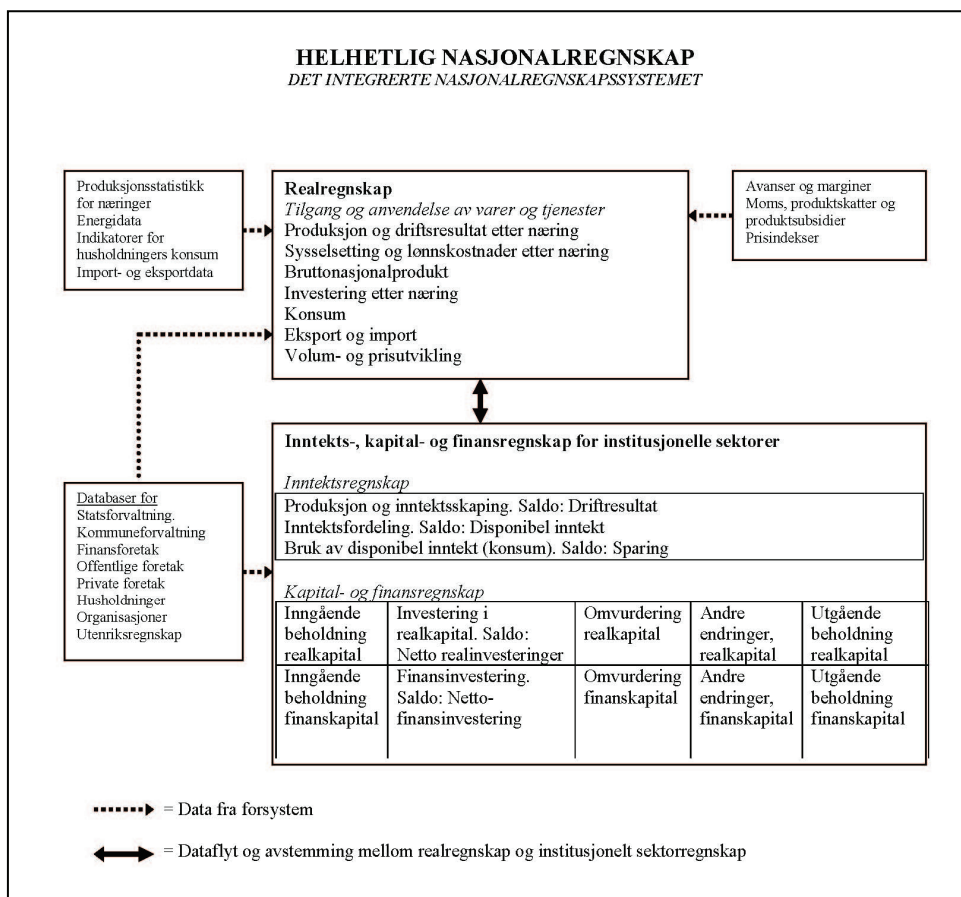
HELHETLIG NASJONALREGNSKAP
DET INTEGRERTE NASJONALREGNSKAPSSYSTEMET

Produksjonsstatistikk for næringer
Energidata
Indikatorer for husholdningers konsum
Import- og eksportdata

Realregnskap
Tilgang og anvendelse av varer og tjenester
Produksjon og driftsresultat etter næring
Sysselsetting og lønnskostnader etter næring
Bruttonasjonalprodukt
Investering etter næring
Konsum
Eksport og import
Volum- og prisutvikling

Avanser og marginer
Moms, produktskatter og produktsubsidier
Prisindekser

Databaser for
Statsforvaltning.
Kommuneforvaltning
Finansforetak
Offentlige foretak
Private foretak
Husholdninger
Organisasjoner
Utenriksregnskap

Inntekts-, kapital- og finansregnskap for institusjonelle sektorer

Inntektsregnskap
Produksjon og inntektsskaping. Saldo: Driftresultat
Inntektsfordeling. Saldo: Disponibel inntekt
Bruk av disponibel inntekt (konsum). Saldo: Sparing

Kapital- og finansregnskap

| Inngående beholdning realkapital | Investering i realkapital. Saldo: Netto realinvesteringer | Omvurdering realkapital | Andre endringer, realkapital | Utgående beholdning realkapital |
|---|---|---|---|---|
| Inngående beholdning finanskapital | Finansinvestering. Saldo: Netto-finansinvestering | Omvurdering finanskapital | Andre endringer, finanskapital | Utgående beholdning finanskapital |

= Data fra forsystem

= Dataflyt og avstemming mellom realregnskap og institusjonelt sektorregnskap